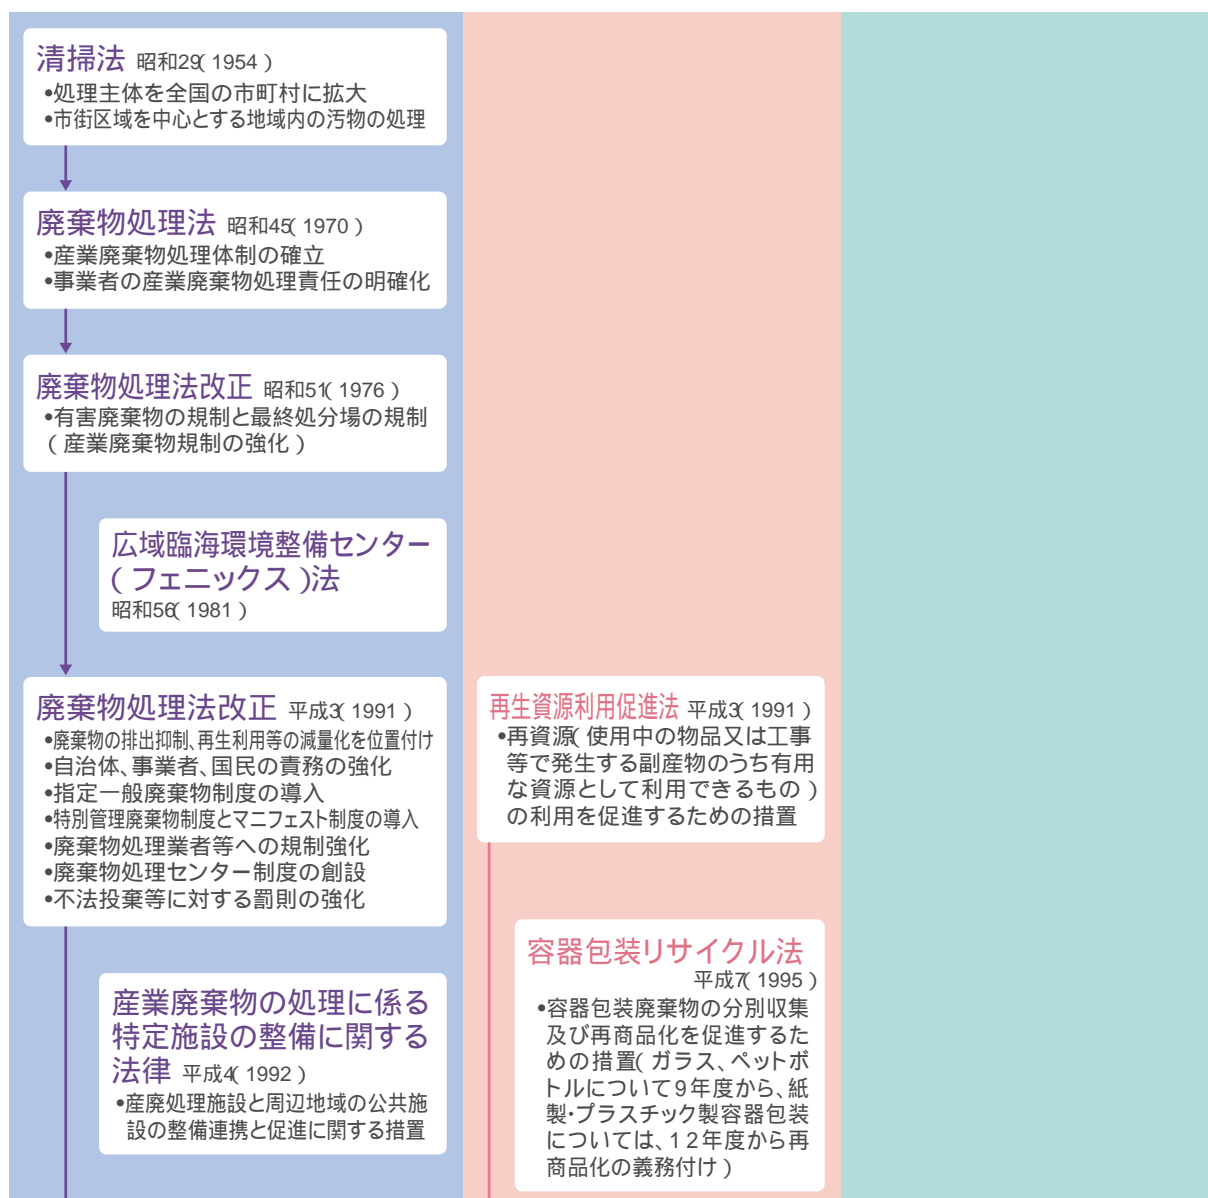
清掃法 昭和29( 1954 )
•処理主体を全国の市町村に拡大
•市街区域を中心とする地域内の汚物の処理

廃棄物処理法 昭和45( 1970 )
•産業廃棄物処理体制の確立
•事業者の産業廃棄物処理責任の明確化

廃棄物処理法改正 昭和51( 1976 )
•有害廃棄物の規制と最終処分場の規制 ( 産業廃棄物規制の強化 )

広域臨海環境整備センター ( フェニックス )法
昭和56( 1981 )

廃棄物処理法改正 平成3( 1991 )
•廃棄物の排出抑制、再生利用等の減量化を位置付け
•自治体、事業者、国民の責務の強化
•指定一般廃棄物制度の導入
•特別管理廃棄物制度とマニフェスト制度の導入
•廃棄物処理業者等への規制強化
•廃棄物処理センター制度の創設
•不法投棄等に対する罰則の強化

産業廃棄物の処理に係る特定施設の整備に関する法律 平成4( 1992 )
•産廃処理施設と周辺地域の公共施設の整備連携と促進に関する措置

再生資源利用促進法 平成3( 1991 )
•再資源( 使用中の物品又は工事等で発生する副産物のうち有用な資源として利用できるもの )の利用を促進するための措置

容器包装リサイクル法
平成7( 1995 )
•容器包装廃棄物の分別収集及び再商品化を促進するための措置( ガラス、ペットボトルについて9年度から、紙製･プラスチック製容器包装については、12年度から再商品化の義務付け )